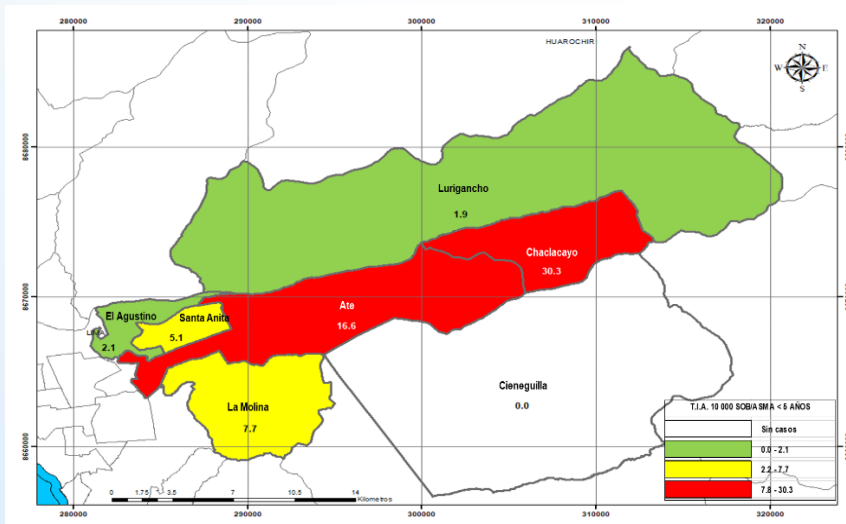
280000
290000
300000
310000
320000

HUAROCHIR

N
W E
S

8680000
8670000
8660000

Lurigancho
1.9

Chaclacayo
30.3

Ate
16.6

El Agustino
2.1

Santa Anita
5.1

LIMA

Cieneguilla
0.0

La Molina
7.7

T.I.A. 10 000 SOB/ASMA < 5 AÑOS
| | |
|---|---|
| | Sin casos |
| | 0.0 - 2.1 |
| | 2.2 - 7.7 |
| | 7.8 - 30.3 |

0 1.75 3.5 7 10.5 14 Kilometros

280000
290000
300000
310000
320000